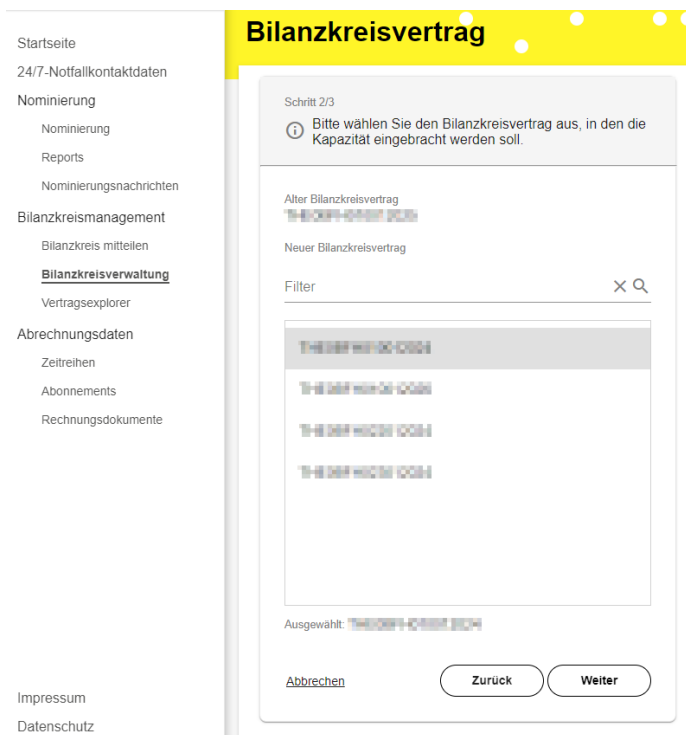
Startseite
24/7-Notfallkontaktdaten
Nominierung
Nominierung
Reports
Nominierungsnachrichten
Bilanzkreismanagement
Bilanzkreis mitteilen
Bilanzkreisverwaltung
Vertragsexplorer
Abrechnungsdaten
Zeitreihen
Abonnements
Rechnungsdokumente

Impressum
Datenschutz

Bilanzkreisvertrag

Schritt 2/3
Bitte wählen Sie den Bilanzkreisvertrag aus, in den die Kapazität eingebracht werden soll.

Alter Bilanzkreisvertrag
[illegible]
Neuer Bilanzkreisvertrag

Filter

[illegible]
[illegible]
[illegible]
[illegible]

Ausgewählt: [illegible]

Abbrechen
Zurück
Weiter